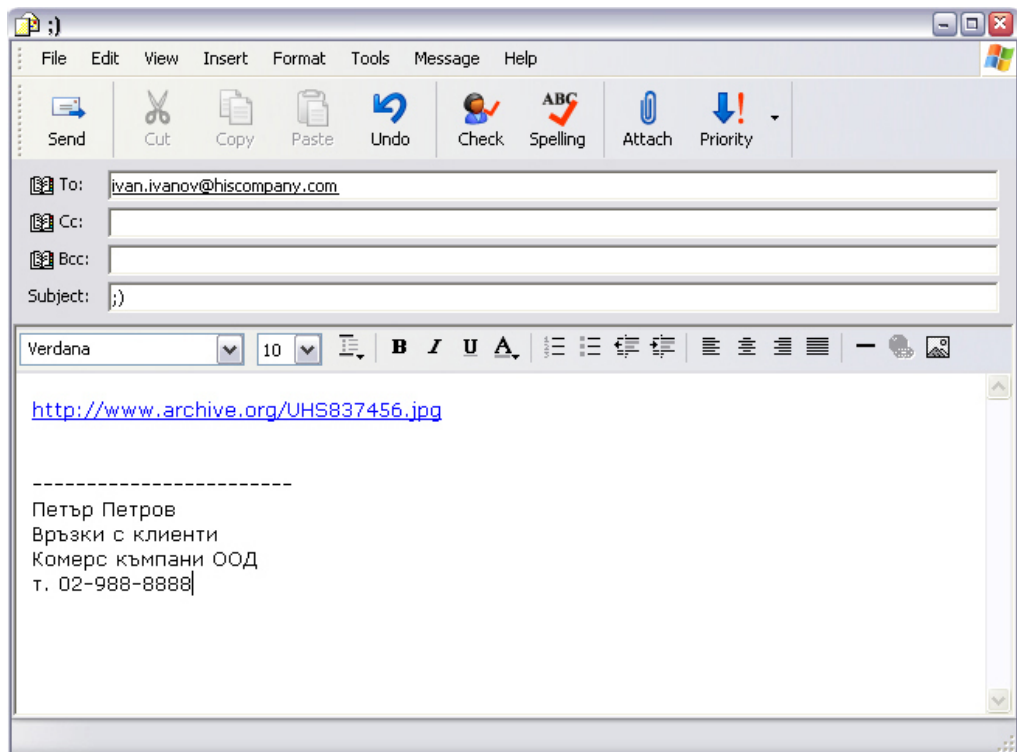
;)

File Edit View Insert Format Tools Message Help

Send Cut Copy Paste Undo Check Spelling Attach Priority

To: ivan.ivanov@hiscompany.com
Cc:
Bcc:
Subject: ;)

Verdana 10 B I U A

http://www.archive.org/UHS837456.jpg

------------------------
Петър Петров
Връзки с клиенти
Комерс къмпани ООД
т. 02-988-8888